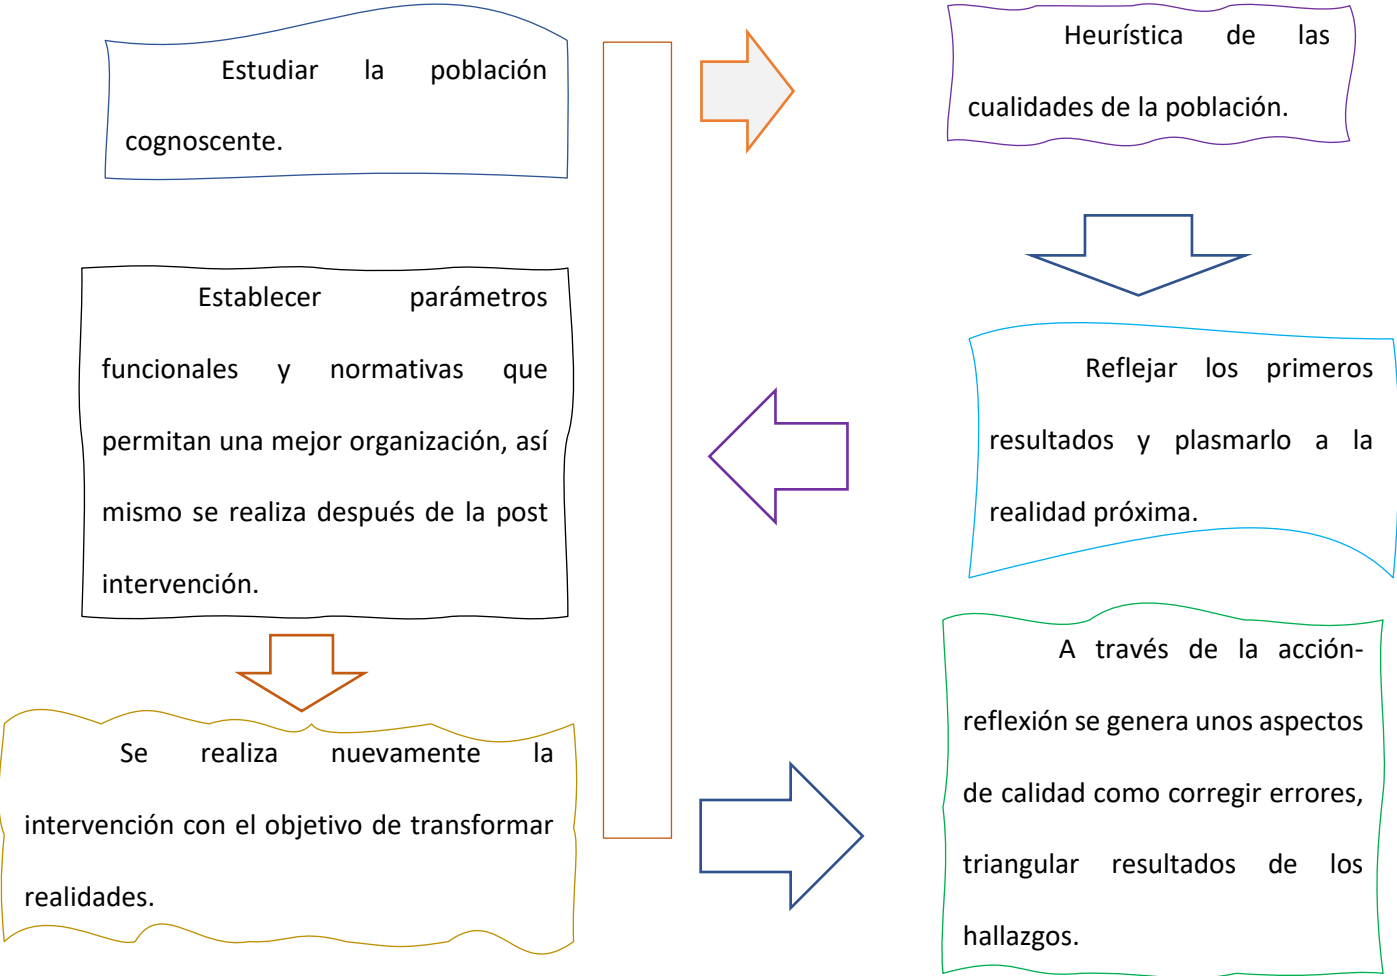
Estudiar la población cognoscente.

Heurística de las cualidades de la población.

Reflejar los primeros resultados y plasmarlo a la realidad próxima.

Establecer parámetros funcionales y normativas que permitan una mejor organización, así mismo se realiza después de la post intervención.

A través de la acción-reflexión se genera unos aspectos de calidad como corregir errores, triangular resultados de los hallazgos.

Se realiza nuevamente la intervención con el objetivo de transformar realidades.